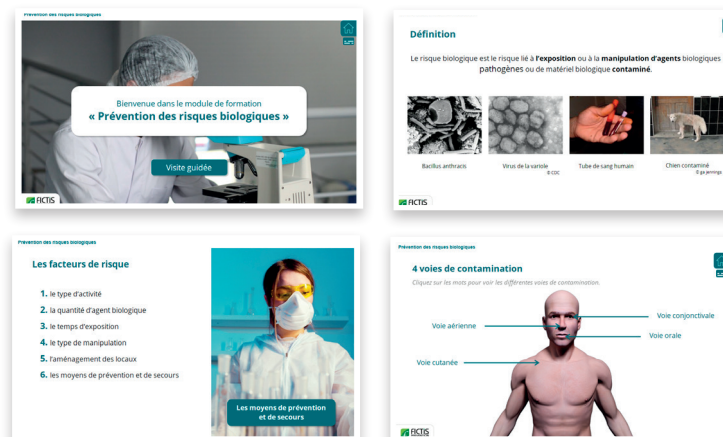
Prévention des risques biologiques

Bienvenue dans le module de formation
« Prévention des risques biologiques »

Visite guidée

FICTIS

Définition

Le risque biologique est le risque lié à l'exposition ou à la manipulation d'agents biologiques pathogènes ou de matériel biologique contaminé.

Bacillus anthracis

Virus de la variole
© CDC

Tube de sang humain

Chien contaminé
© ga jennings

FICTIS

Prévention des risques biologiques

Les facteurs de risque

1. le type d'activité
2. la quantité d'agent biologique
3. le temps d'exposition
4. le type de manipulation
5. l'aménagement des locaux
6. les moyens de prévention et de secours

Les moyens de prévention et de secours

Prévention des risques biologiques

4 voies de contamination

Cliquez sur les mots pour voir les différentes voies de contamination.

Voie aérienne

Voie conjonctivale

Voie orale

Voie cutanée

FICTIS